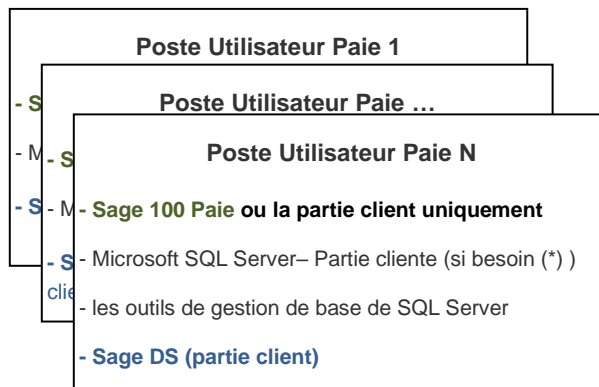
Poste Utilisateur Paie 1

- S

- M

- S

Poste Utilisateur Paie …

- S

- M

- S

cli

Poste Utilisateur Paie N

- Sage 100 Paie ou la partie client uniquement

- Microsoft SQL Server– Partie cliente (si besoin (*) )

- les outils de gestion de base de SQL Server

- Sage DS (partie client)